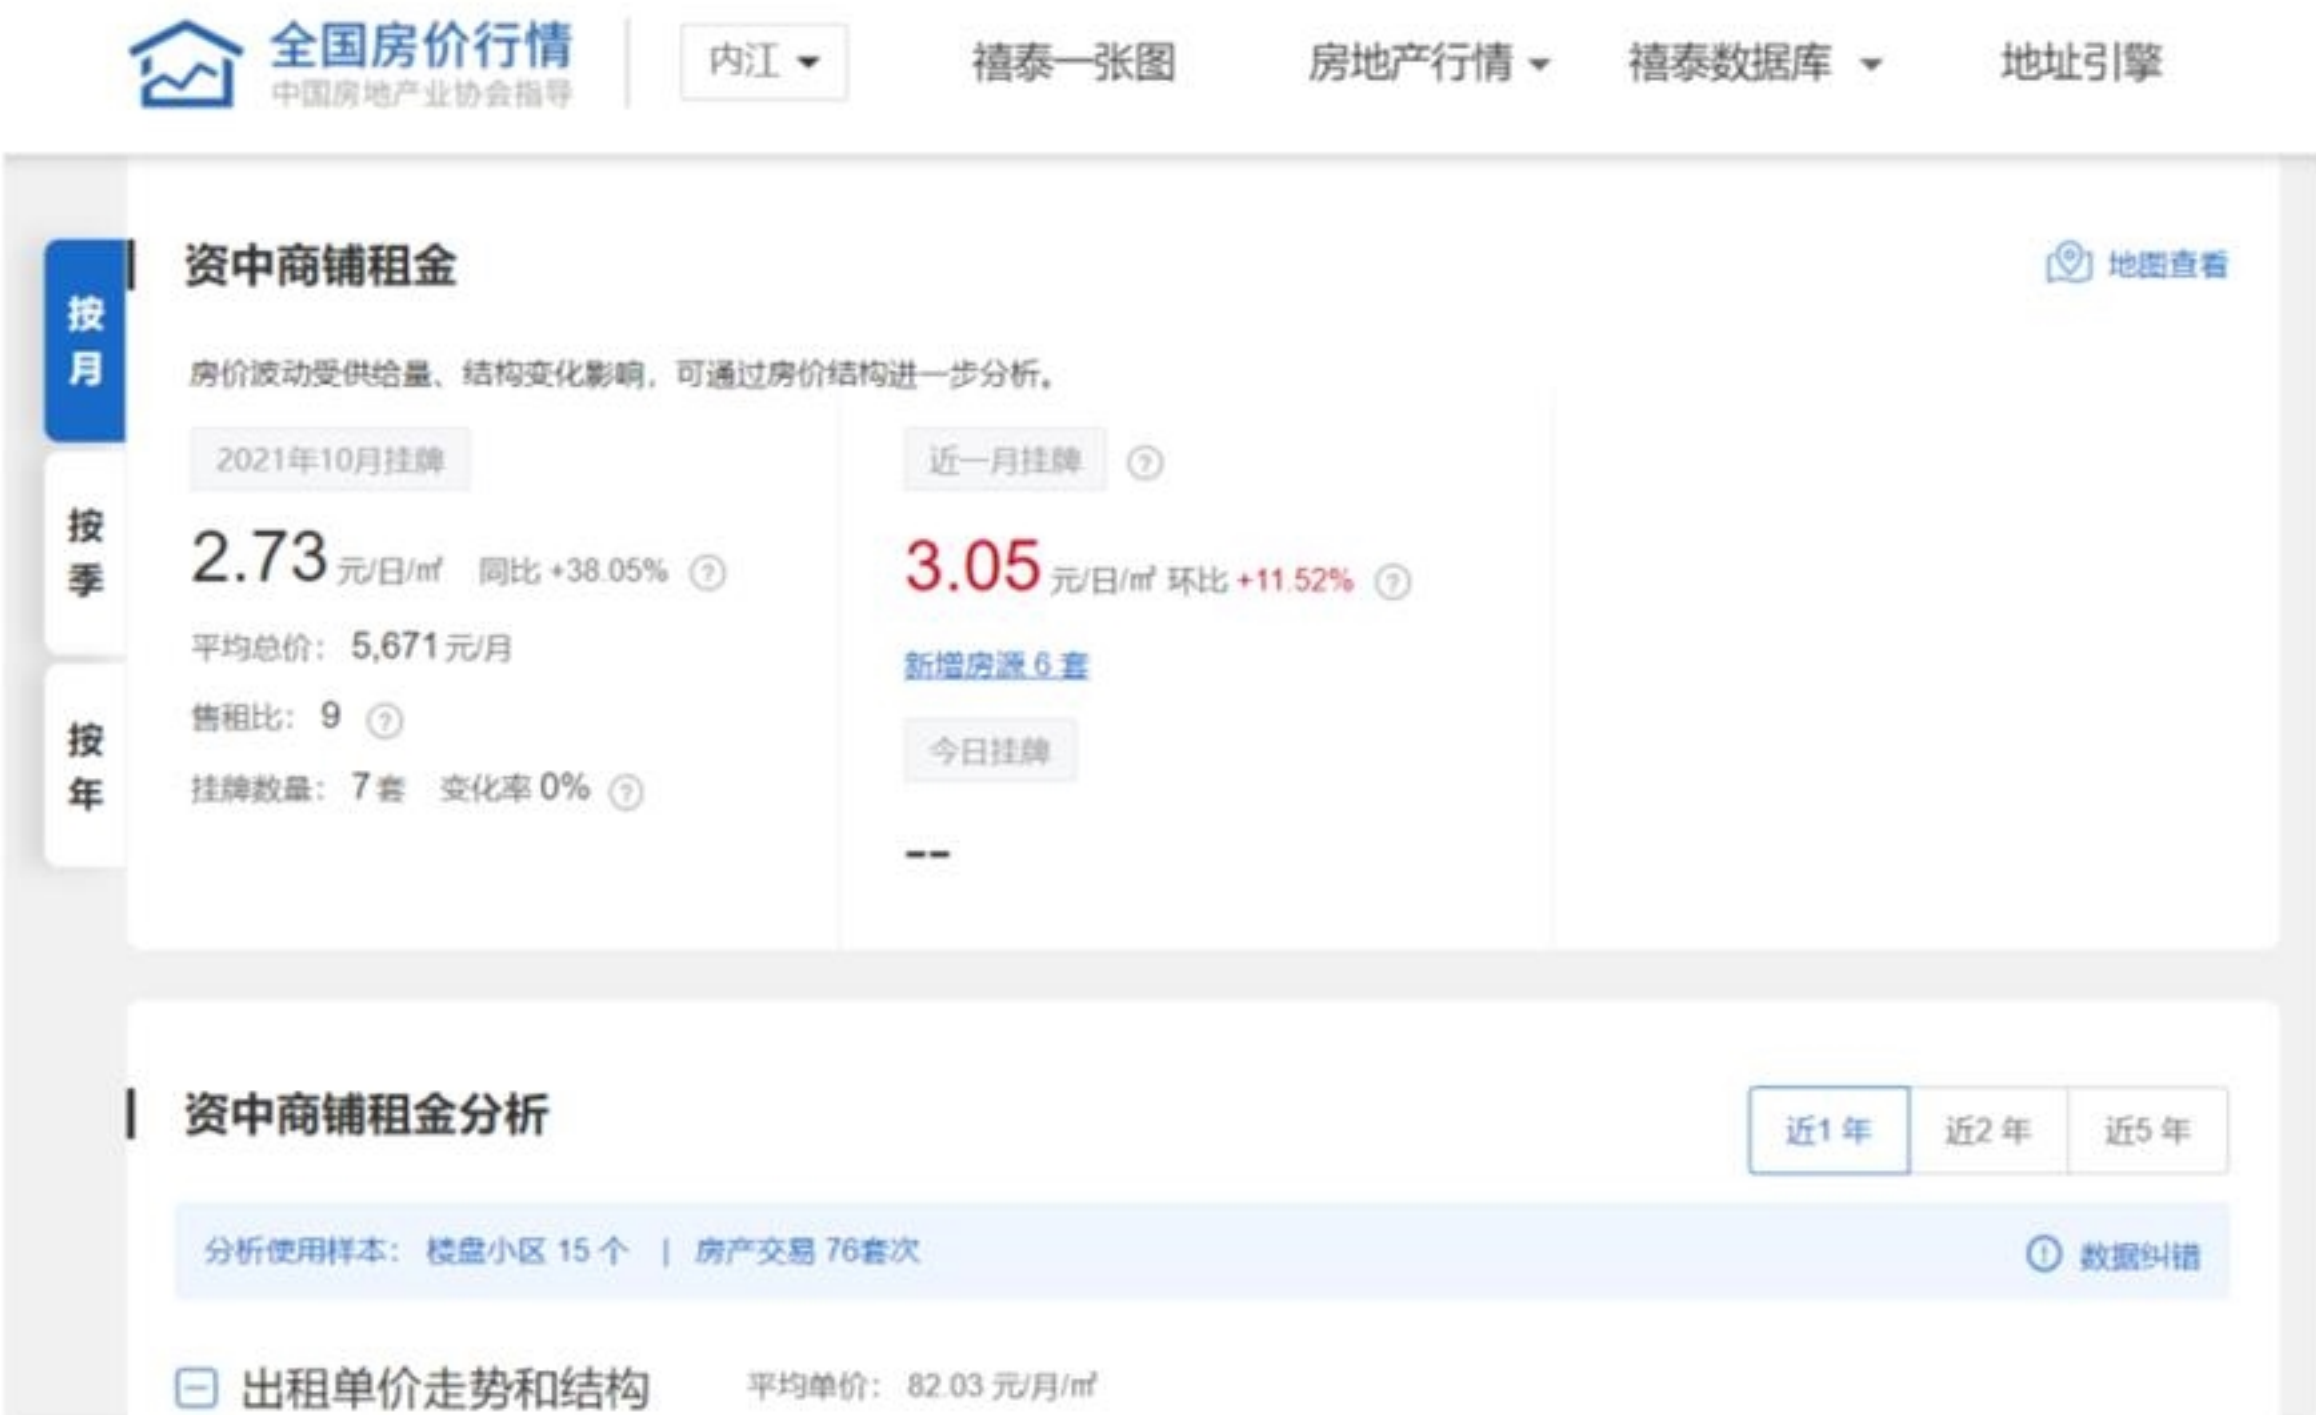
全国房价行情
中国房地产业协会指导

内江

禧泰一张图　房地产行情　禧泰数据库　地址引擎

按月
按季
按年

资中商铺租金

地图查看

房价波动受供给量、结构变化影响，可通过房价结构进一步分析。

2021年10月挂牌

2.73 元/日/㎡ 同比 +38.05%

平均总价：5,671 元/月

售租比：9

挂牌数量：7 套　变化率 0%

近一月挂牌

3.05 元/日/㎡ 环比 +11.52%

新增房源 6 套

今日挂牌

--

资中商铺租金分析

近1 年　近2 年　近5 年

分析使用样本：楼盘小区 15 个 | 房产交易 76套次

数据纠错

出租单价走势和结构　平均单价：82.03 元/月/㎡